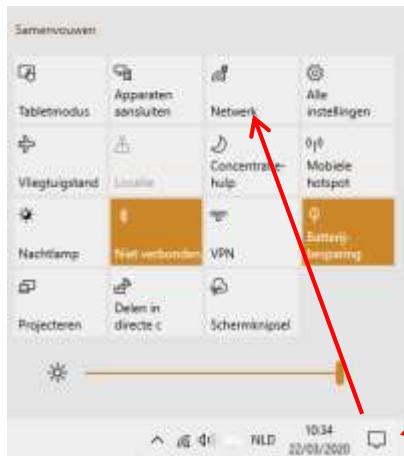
Samenvouwen

Tabletmodus

Apparaten aansluiten

Netwerk

Alle instellingen

Vliegtuigstand

Locatie

Concentratiehulp

Mobiele hotspot

Nachtlamp

Niet verbonden

VPN

Batterijbesparing

Projecteren

Delen in directe c

Schermknipsel

NLD

10:34
22/03/2020